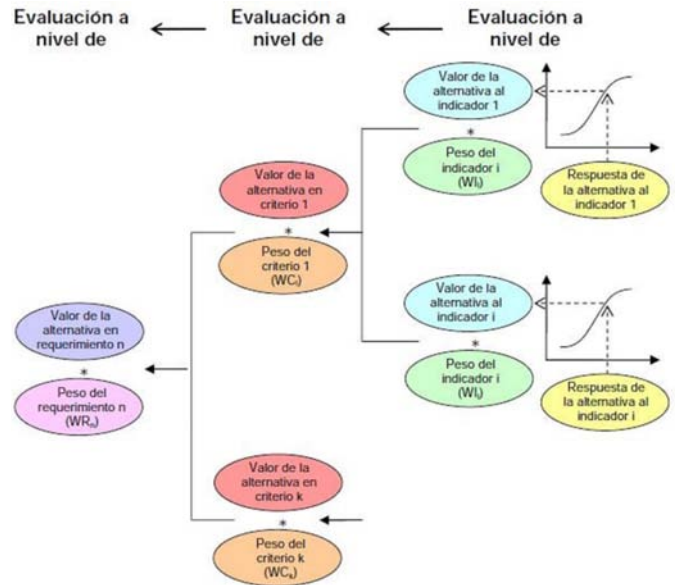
Evaluación a nivel de

Evaluación a nivel de

Evaluación a nivel de

Valor de la alternativa al indicador 1

*

Peso del indicador i ($WI_i$)

Respuesta de la alternativa al indicador 1

Valor de la alternativa en criterio 1

*

Peso del criterio 1 ($WC_i$)

Valor de la alternativa al indicador i

*

Peso del indicador i ($WI_i$)

Respuesta de la alternativa al indicador i

Valor de la alternativa en requerimiento n

*

Peso del requerimiento n ($WR_n$)

Valor de la alternativa en criterio k

*

Peso del criterio k ($WC_k$)